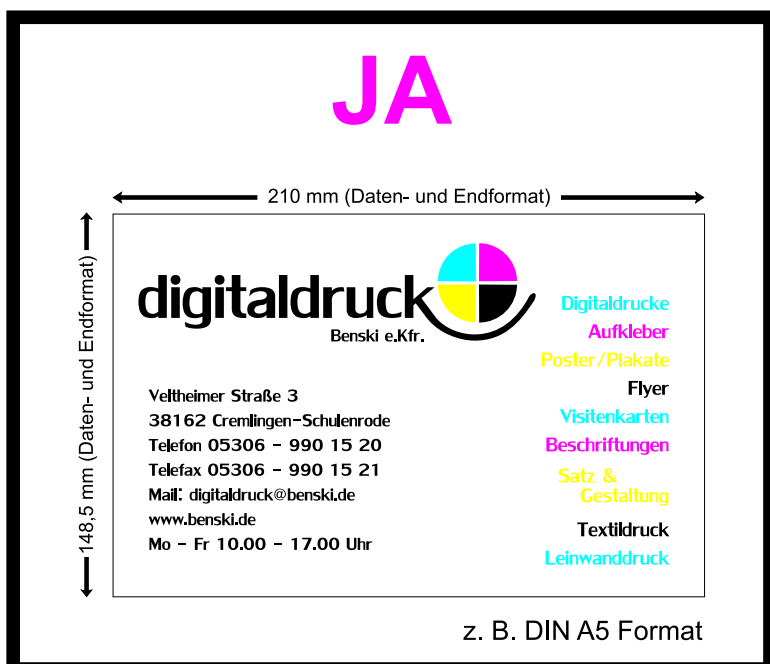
JA

210 mm (Daten- und Endformat)

148,5 mm (Daten- und Endformat)

digitaldruck

Benski e.Kfr.

Digitaldrucke
Aufkleber
Poster/Plakate
Flyer
Visitenkarten
Beschriftungen
Satz & Gestaltung
Textildruck
Leinwanddruck

Veltheimer Straße 3
38162 Cremlingen-Schulenrode
Telefon 05306 - 990 15 20
Telefax 05306 - 990 15 21
Mail: digitaldruck@benski.de
www.benski.de
Mo - Fr 10.00 - 17.00 Uhr

z. B. DIN A5 Format